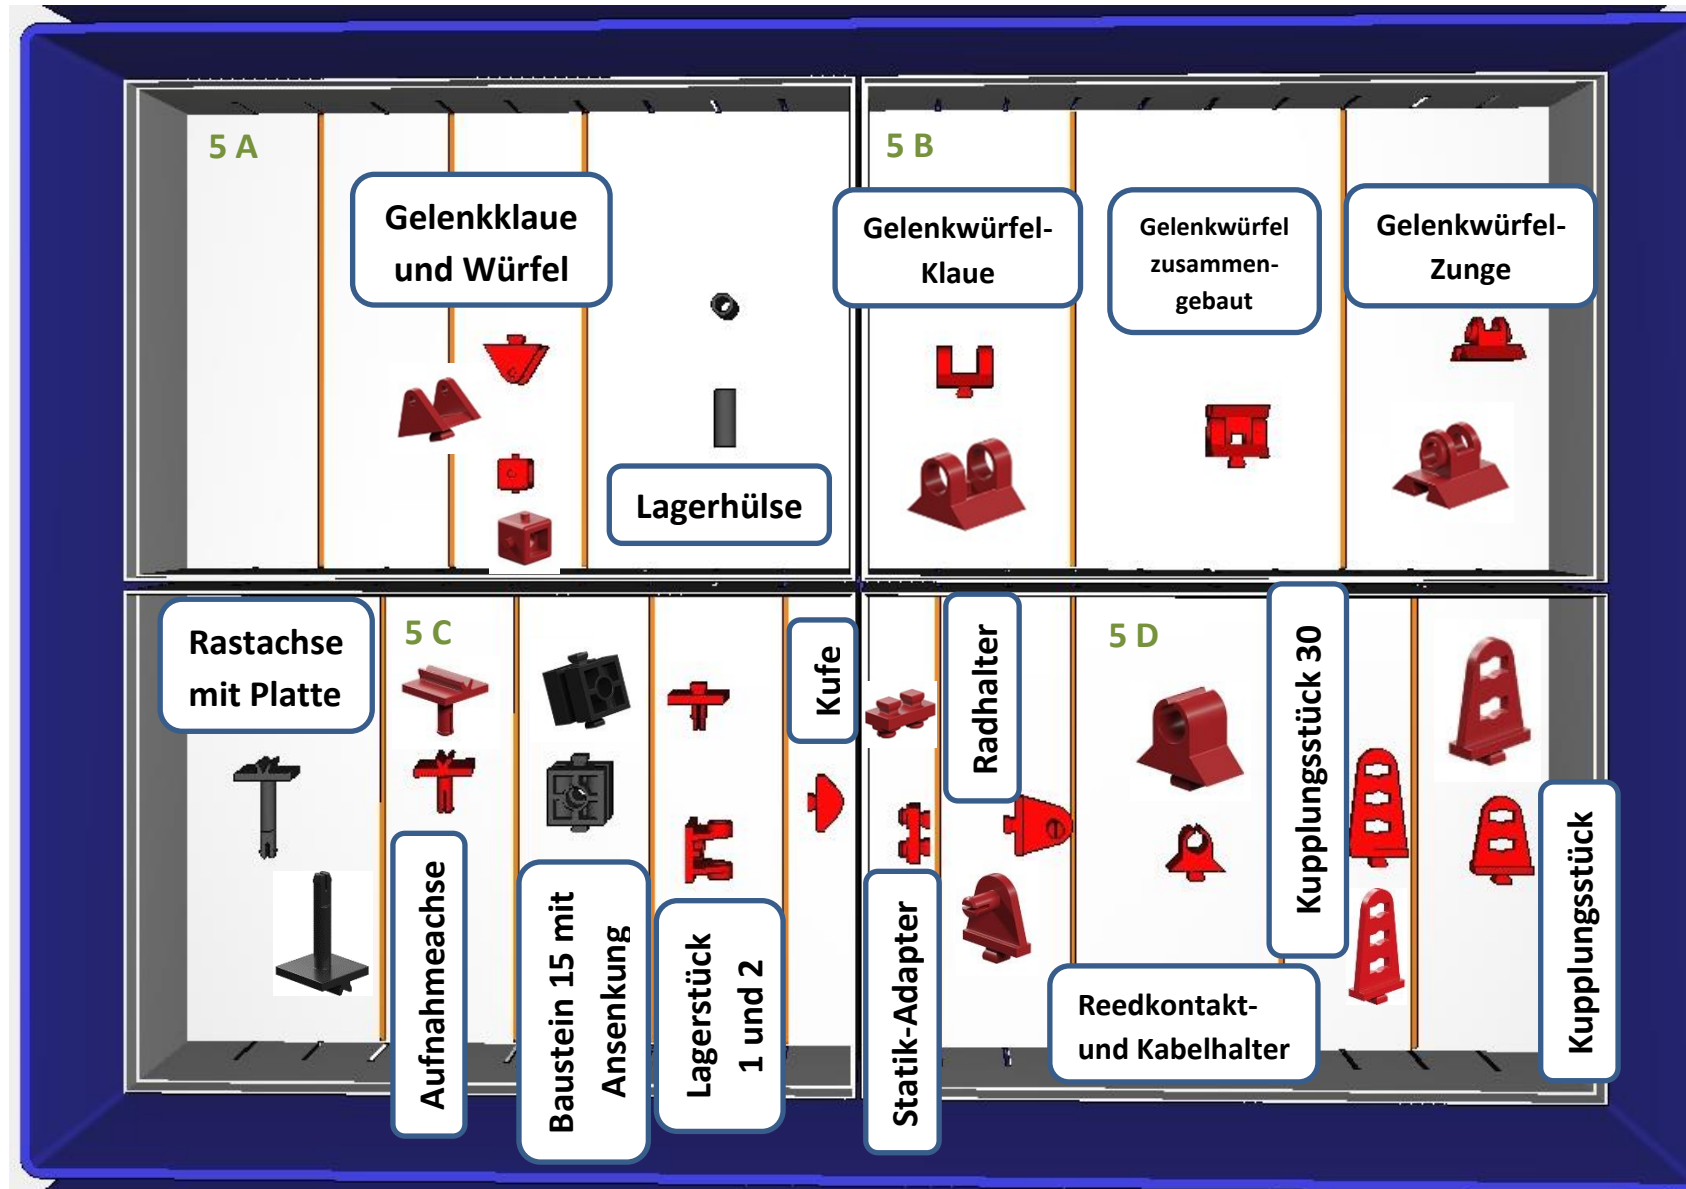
5 A

Gelenkklaue und Würfel

Lagerhülse

5 B

Gelenkwürfel-Klaue

Gelenkwürfel zusammengebaut

Gelenkwürfel-Zunge

Rastachse mit Platte

5 C

Aufnahmeachse

Baustein 15 mit Ansenkung

Lagerstück 1 und 2

Kufe

Statik-Adapter

Radhalter

5 D

Kupplungsstück 30

Reedkontakt- und Kabelhalter

Kupplungsstück